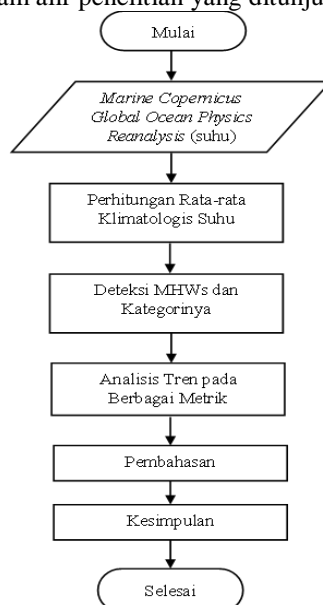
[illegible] alir penelitian yang ditunju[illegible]

Mulai

*Marine Copernicus Global Ocean Physics Reanalysis* (suhu)

Perhitungan Rata-rata Klimatologis Suhu

Deteksi MHWs dan Kategorinya

Analisis Tren pada Berbagai Metrik

Pembahasan

Kesimpulan

Selesai